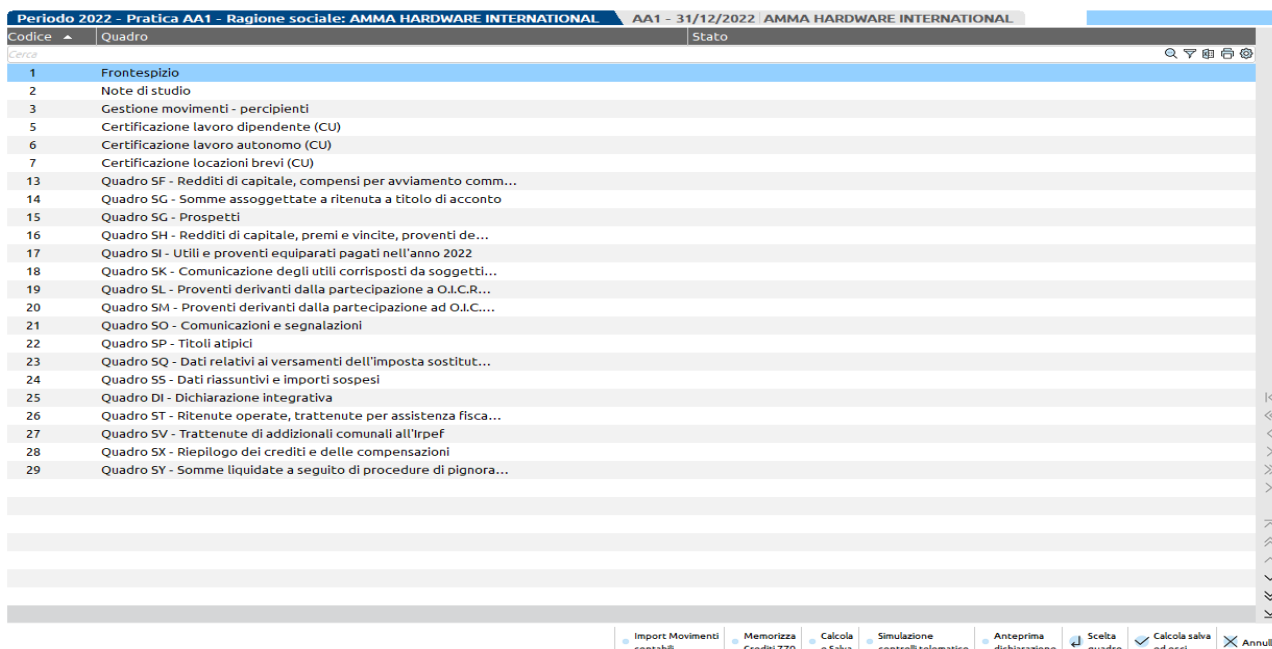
Periodo 2022 - Pratica AA1 - Ragione sociale: AMMA HARDWARE INTERNATIONAL | AA1 - 31/12/2022 | AMMA HARDWARE INTERNATIONAL

| Codice | Quadro | Stato |
|---|---|---|
| Cerca | | |
| 1 | Frontespizio | |
| 2 | Note di studio | |
| 3 | Gestione movimenti - percipienti | |
| 5 | Certificazione lavoro dipendente (CU) | |
| 6 | Certificazione lavoro autonomo (CU) | |
| 7 | Certificazione locazioni brevi (CU) | |
| 13 | Quadro SF - Redditi di capitale, compensi per avviamento comm... | |
| 14 | Quadro SG - Somme assoggettate a ritenuta a titolo di acconto | |
| 15 | Quadro SG - Prospetti | |
| 16 | Quadro SH - Redditi di capitale, premi e vincite, proventi de... | |
| 17 | Quadro SI - Utili e proventi equiparati pagati nell'anno 2022 | |
| 18 | Quadro SK - Comunicazione degli utili corrisposti da soggetti... | |
| 19 | Quadro SL - Proventi derivanti dalla partecipazione a O.I.C.R... | |
| 20 | Quadro SM - Proventi derivanti dalla partecipazione ad O.I.C.... | |
| 21 | Quadro SO - Comunicazioni e segnalazioni | |
| 22 | Quadro SP - Titoli atipici | |
| 23 | Quadro SQ - Dati relativi ai versamenti dell'imposta sostitut... | |
| 24 | Quadro SS - Dati riassuntivi e importi sospesi | |
| 25 | Quadro DI - Dichiarazione integrativa | |
| 26 | Quadro ST - Ritenute operate, trattenute per assistenza fisca... | |
| 27 | Quadro SV - Trattenute di addizionali comunali all'Irpef | |
| 28 | Quadro SX - Riepilogo dei crediti e delle compensazioni | |
| 29 | Quadro SY - Somme liquidate a seguito di procedure di pignora... | |

Import Movimenti contabili | Memorizza Crediti 770 | Calcola e Salva | Simulazione controlli telematico | Anteprima dichiarazione | Scelta quadro | Calcola salva ed esci | Annull